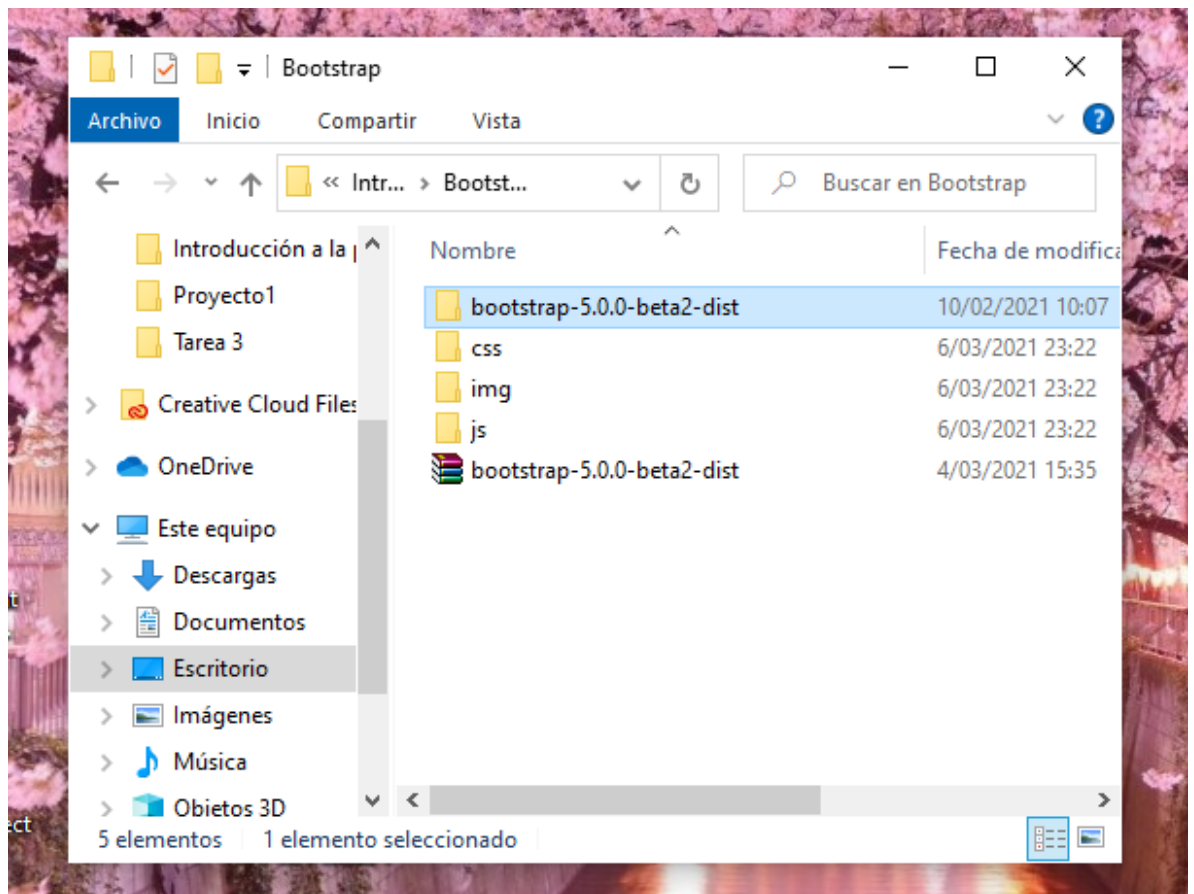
Bootstrap

Archivo Inicio Compartir Vista

« Intr... › Bootst...

Buscar en Bootstrap

Introducción a la |
Proyecto1
Tarea 3
Creative Cloud Files
OneDrive
Este equipo
Descargas
Documentos
Escritorio
Imágenes
Música
Objetos 3D

| Nombre | Fecha de modifica |
|---|---|
| bootstrap-5.0.0-beta2-dist | 10/02/2021 10:07 |
| css | 6/03/2021 23:22 |
| img | 6/03/2021 23:22 |
| js | 6/03/2021 23:22 |
| bootstrap-5.0.0-beta2-dist | 4/03/2021 15:35 |

5 elementos 1 elemento seleccionado

t

ect